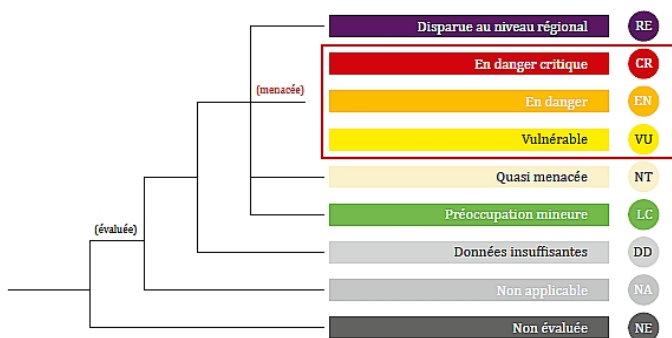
Disparue au niveau régional RE

(menacée)

En danger critique CR

En danger EN

Vulnérable VU

Quasi menacée NT

(évaluée)

Préoccupation mineure LC

Données insuffisantes DD

Non applicable NA

Non évaluée NE